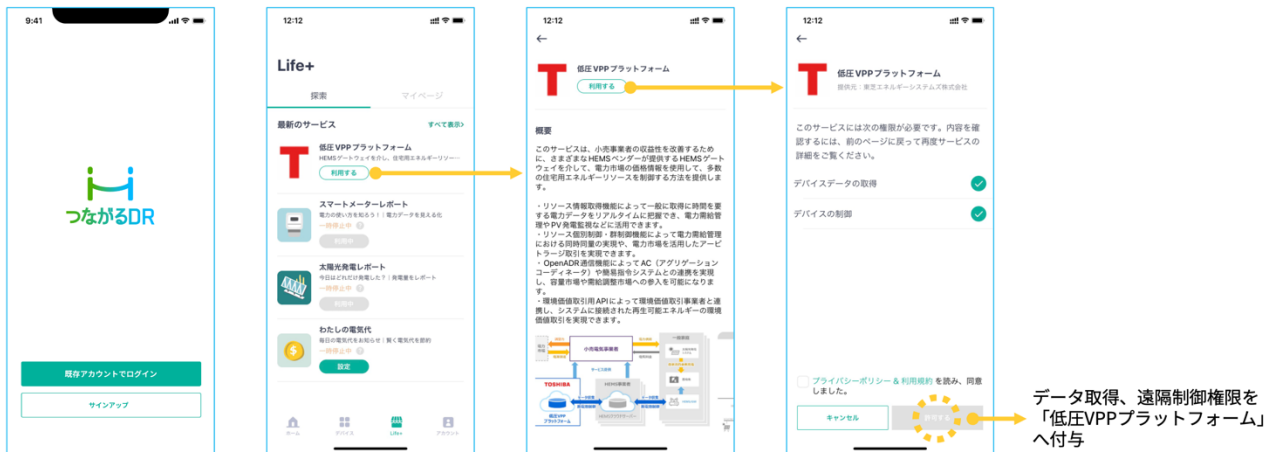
9:41

つながるDR

既存アカウントでログイン

サインアップ

12:12

Life+

探索

マイページ

最新のサービス

すべて表示>

低圧VPPプラットフォーム

HEMSゲートウェイを介して、住宅用エネルギーリソー…

利用する

スマートメーターレポート

電力の使い方を知ろう！｜電力データを見える化

一時停止中

利用中

太陽光発電レポート

今日はどれだけ発電した？｜発電量をレポート

一時停止中

利用中

わたしの電気代

毎日の電気代をお知らせ｜賢く電気代を節約

一時停止中

設定

ホーム

デバイス

Life+

アカウント

12:12

低圧VPPプラットフォーム

利用する

概要

このサービスは、小売事業者の収益性を改善するために、さまざまなHEMSベンダーが提供するHEMSゲートウェイを介して、電力市場の価格情報を使用して、多数の住宅用エネルギーリソースを制御する方法を提供します。

・リソース情報取得機能によって一般に取得に時間を要する電力データをリアルタイムに把握でき、電力需給管理やPV発電監視などに活用できます。
・リソース個別制御・群制御機能によって電力需給管理における同時同量の実現や、電力市場を活用したアービトラージ取引を実現できます。
・OpenADR通信機能によってAC（アグリゲーションコーディネータ）や簡易指令システムとの連携を実現し、容量市場や需給調整市場への参入を可能になります。
・環境価値取引用APIによって環境価値取引事業者と連携し、システムに接続された再生可能エネルギーの環境価値取引を実現できます。

小売電気事業者

TOSHIBA

HEMS事業者

低圧VPPプラットフォーム

12:12

低圧VPPプラットフォーム

提供元：東芝エネルギーシステムズ株式会社

このサービスには次の権限が必要です。内容を確認するには、前のページに戻って再度サービスの詳細をご覧ください。

デバイスデータの取得

デバイスの制御

プライバシーポリシー & 利用規約 を読み、同意しました。

キャンセル

許可する

データ取得、遠隔制御権限を「低圧VPPプラットフォーム」へ付与